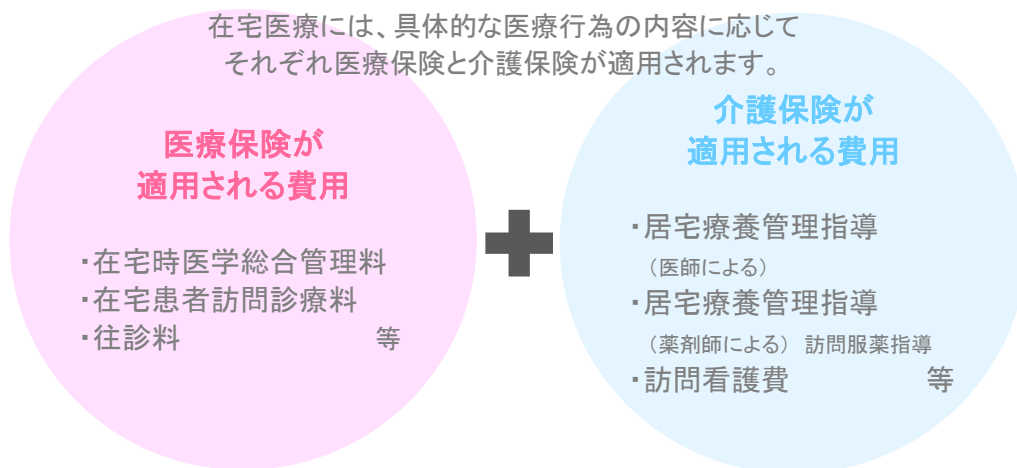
在宅医療には、具体的な医療行為の内容に応じて
それぞれ医療保険と介護保険が適用されます。

医療保険が
適用される費用

・在宅時医学総合管理料
・在宅患者訪問診療料
・往診料 等

介護保険が
適用される費用

・居宅療養管理指導
（医師による）
・居宅療養管理指導
（薬剤師による） 訪問服薬指導
・訪問看護費 等